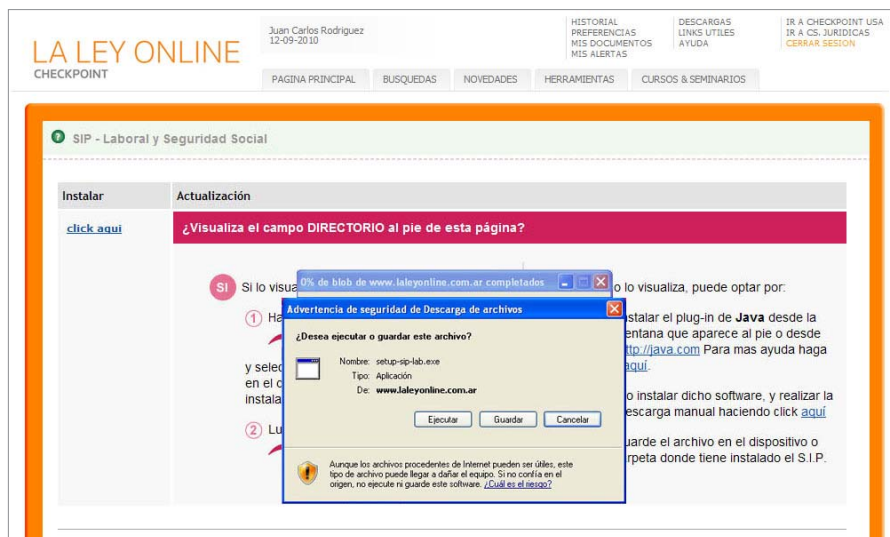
LA LEY ONLINE
CHECKPOINT

Juan Carlos Rodriguez
12-09-2010

HISTORIAL
PREFERENCIAS
MIS DOCUMENTOS
MIS ALERTAS

DESCARGAS
LINKS UTILES
AYUDA

IR A CHECKPOINT USA
IR A CS. JURIDICAS
CERRAR SESION

PAGINA PRINCIPAL | BUSQUEDAS | NOVEDADES | HERRAMIENTAS | CURSOS & SEMINARIOS

SIP - Laboral y Seguridad Social

| Instalar | Actualización |
|---|---|
| click aquí | ¿Visualiza el campo DIRECTORIO al pie de esta página? |

SI Si lo visua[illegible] o lo visualiza, puede optar por:

1 Ha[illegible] stalar el plug-in de Java desde la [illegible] entana que aparece al pie o desde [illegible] ttp://java.com Para mas ayuda haga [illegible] aquí.

y selec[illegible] en el c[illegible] instala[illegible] o instalar dicho software, y realizar la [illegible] escarga manual haciendo click aquí

2 Lu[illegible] uarde el archivo en el dispositivo o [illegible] rpeta donde tiene instalado el S.I.P.

0% de blob de www.laleyonline.com.ar completados

Advertencia de seguridad de Descarga de archivos

¿Desea ejecutar o guardar este archivo?

Nombre: setup-sip-lab.exe
Tipo: Aplicación
De: www.laleyonline.com.ar

Ejecutar | Guardar | Cancelar

Aunque los archivos procedentes de Internet pueden ser útiles, este tipo de archivo puede llegar a dañar el equipo. Si no confía en el origen, no ejecute ni guarde este software. ¿Cuál es el riesgo?